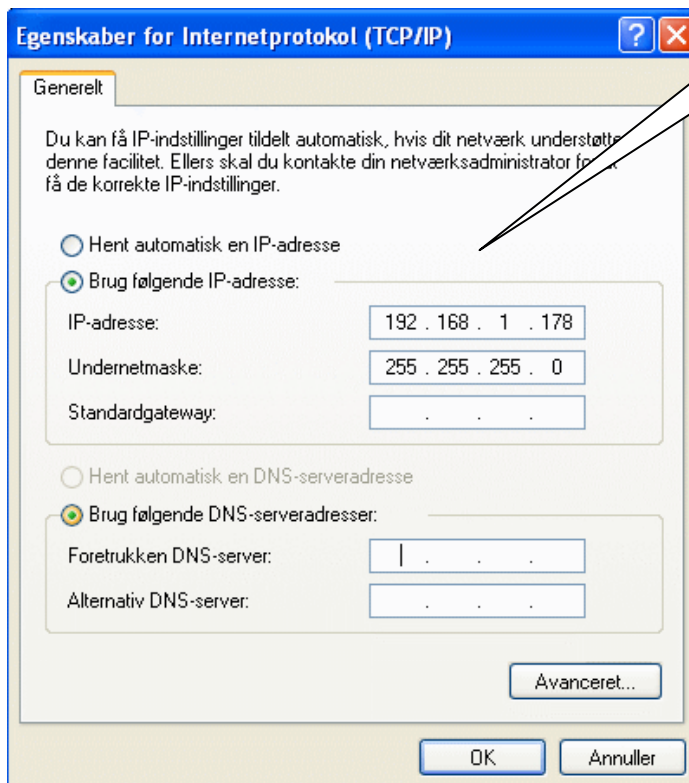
Egenskaber for Internetprotokol (TCP/IP)

Generelt

Du kan få IP-indstillinger tildelt automatisk, hvis dit netværk understøtte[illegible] denne facilitet. Ellers skal du kontakte din netværksadministrator fo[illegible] få de korrekte IP-indstillinger.

Hent automatisk en IP-adresse

Brug følgende IP-adresse:

IP-adresse: 192 . 168 . 1 . 178

Undernetmaske: 255 . 255 . 255 . 0

Standardgateway: . . .

Hent automatisk en DNS-serveradresse

Brug følgende DNS-serveradresser:

Foretrukken DNS-server: . . .

Alternativ DNS-server: . . .

Avanceret...

OK

Annuller